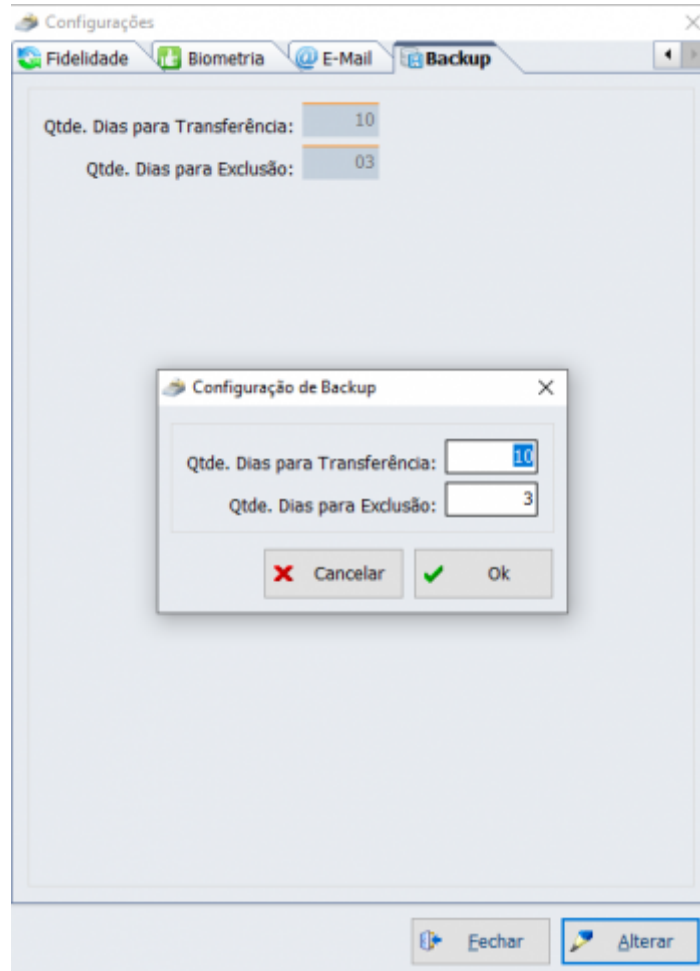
Configurações

Fidelidade
Biometria
E-Mail
Backup

Qtde. Dias para Transferência: 10
Qtde. Dias para Exclusão: 03

Configuração de Backup

Qtde. Dias para Transferência: 10
Qtde. Dias para Exclusão: 3

Cancelar
Ok

Fechar
Alterar